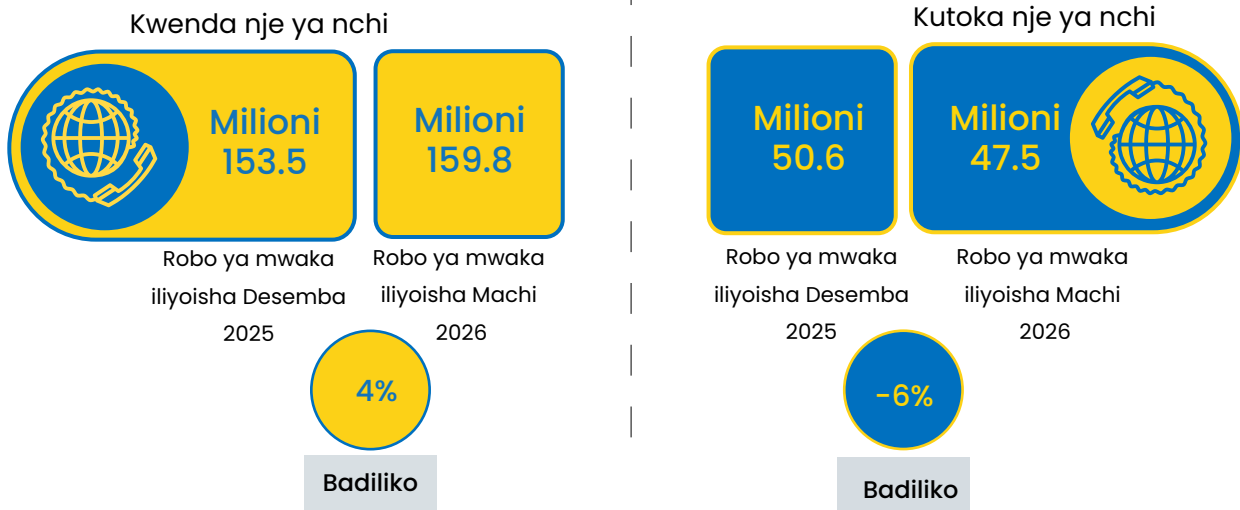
Kwenda nje ya nchi

Milioni 153.5

Milioni 159.8

Robo ya mwaka iliyoisha Desemba 2025

Robo ya mwaka iliyoisha Machi 2026

4%

Badiliko

Kutoka nje ya nchi

Milioni 50.6

Milioni 47.5

Robo ya mwaka iliyoisha Desemba 2025

Robo ya mwaka iliyoisha Machi 2026

-6%

Badiliko